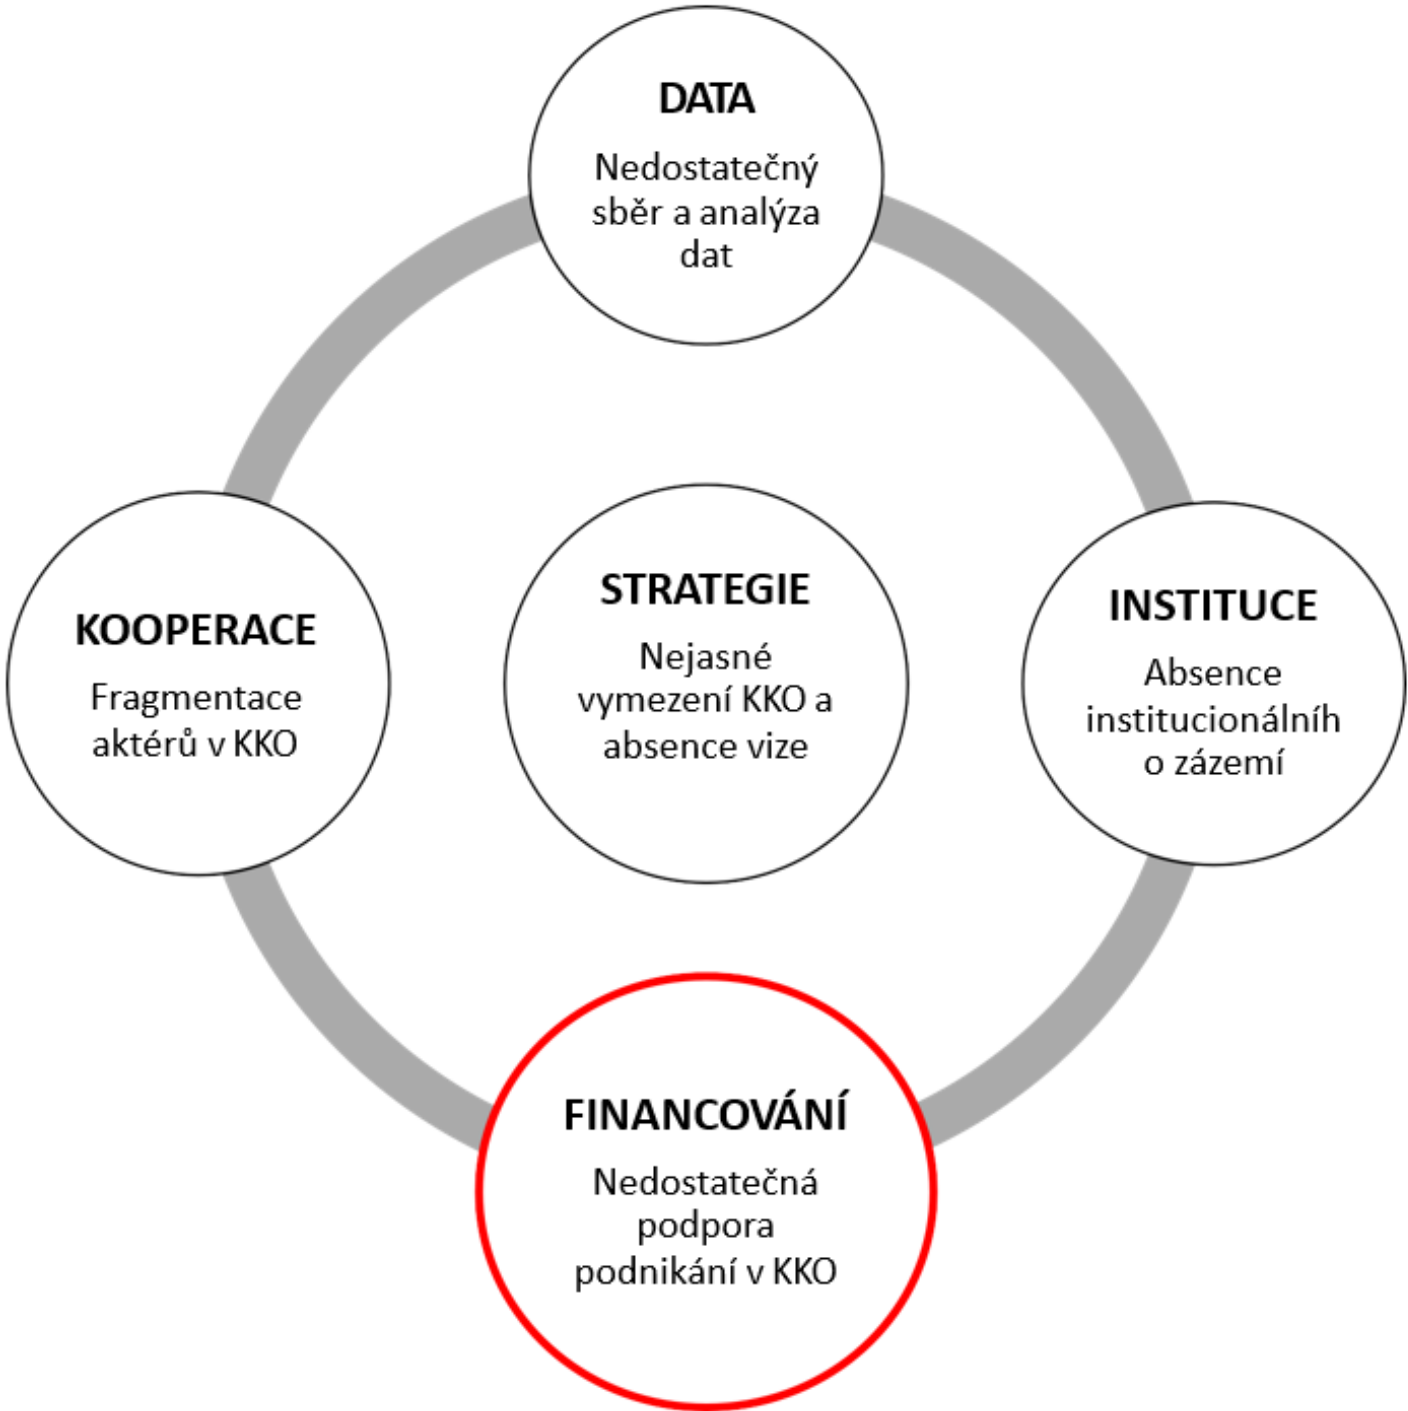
DATA
Nedostatečný sběr a analýza dat

KOOPERACE
Fragmentace aktérů v KKO

STRATEGIE
Nejasné vymezení KKO a absence vize

INSTITUCE
Absence institucionálníh o zázemí

FINANCOVÁNÍ
Nedostatečná podpora podnikání v KKO